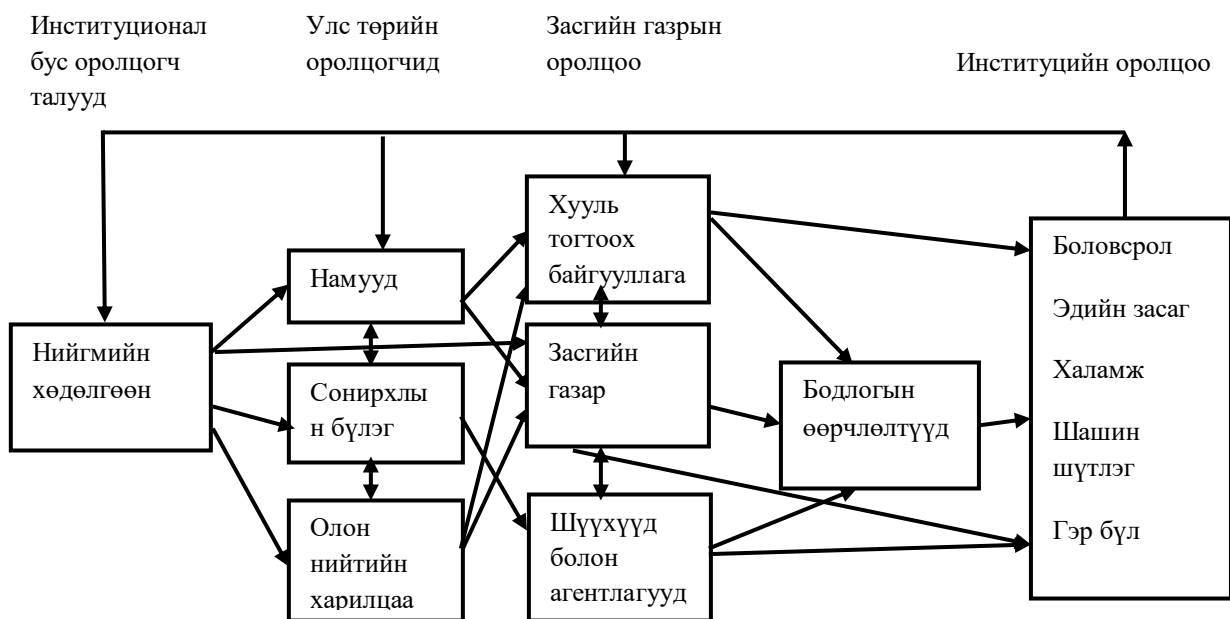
Институционал бус оролцогч талууд

Улс төрийн оролцогчид

Засгийн газрын оролцоо

Институцийн оролцоо

Хууль тогтоох байгууллага

Намууд

Нийгмийн хөдөлгөөн

Засгийн газар

Сонирхлын бүлэг

Бодлогын өөрчлөлтүүд

Олон нийтийн харилцаа

Шүүхүүд болон агентлагууд

Боловсрол

Эдийн засаг

Халамж

Шашин шүтлэг

Гэр бүл